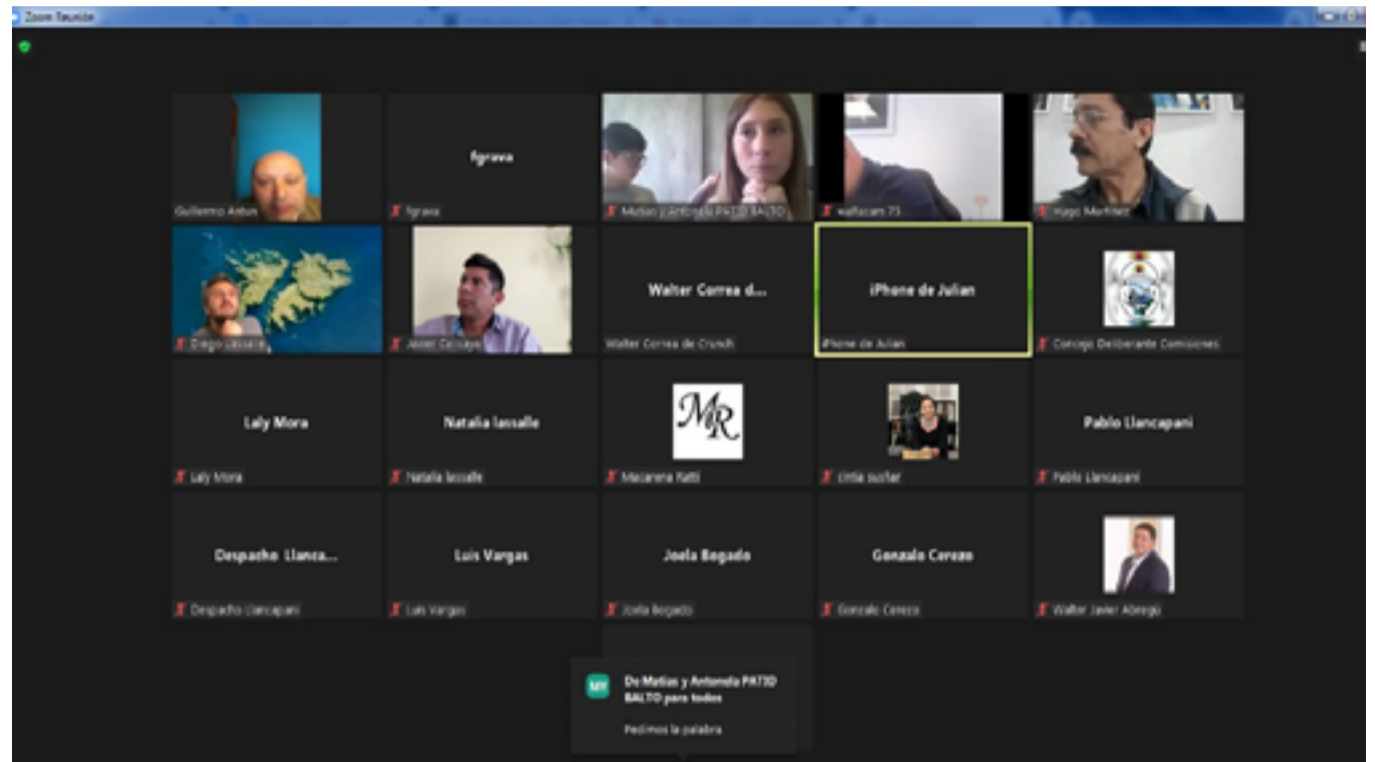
Zoom Reunión

Guillermo Aldun

fgrava

fgrava

Matias y Antonella PATIO BALTO

waflacam 73

Hugo Martinez

Diego Lassalle

Javier Calcagno

Walter Correa d...

Walter Correa de Crunch

iPhone de Julian

iPhone de Julian

Concejo Deliberante Comisiones

Laly Mora

Laly Mora

Natalia lassalle

Natalia lassalle

MR

Macarena Ratti

cintia suñar

Pablo Llancapani

Pablo Llancapani

Despacho Llanca...

Despacho Llancapani

Luis Vargas

Luis Vargas

Joela Bogado

Joela Bogado

Gonzalo Cereza

Gonzalo Cereza

Walter Javier Abregú

MY

De Matias y Antonella PATIO BALTO para todos

Pedimos la palabra